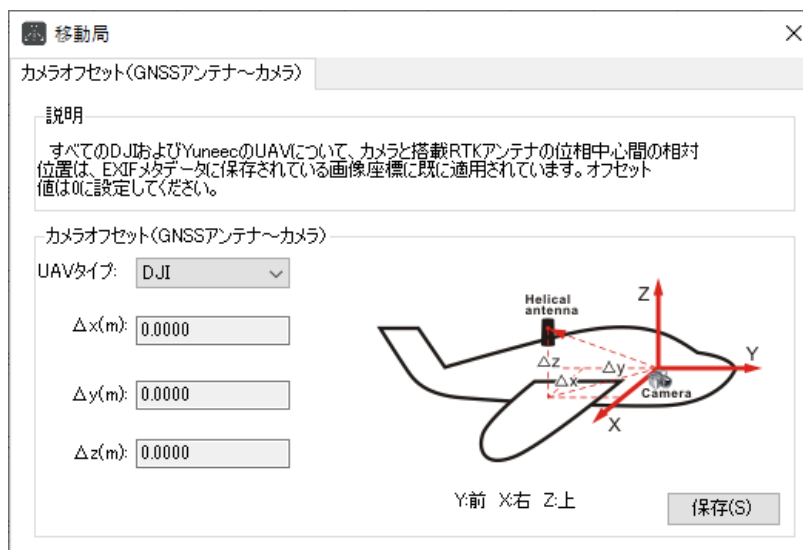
移動局

カメラオフセット(GNSSアンテナ～カメラ)

説明

すべてのDJIおよびYuneecのUAVについて、カメラと搭載RTKアンテナの位相中心間の相対位置は、EXIFメタデータに保存されている画像座標に既に適用されています。オフセット値は0に設定してください。

カメラオフセット(GNSSアンテナ～カメラ)

UAVタイプ: DJI

Δx(m): 0.0000

Δy(m): 0.0000

Δz(m): 0.0000

Helical antenna

Z

Y

X

Δz

Δy

Δx

Camera

Y:前 X:右 Z:上

保存(S)